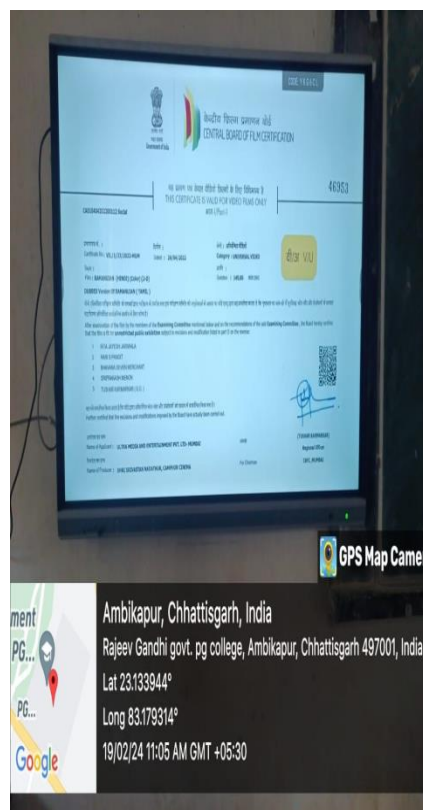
केन्द्रीय फिल्म प्रमाणन बोर्ड
CENTRAL BOARD OF FILM CERTIFICATION

यह प्रमाण पत्र केवल वीडियो फिल्मों के लिए विधिमान्य है
THIS CERTIFICATE IS VALID FOR VIDEO FILMS ONLY

46353

यू ए
UA

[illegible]

GPS Map Came

ment
PG...
PG...
Google

Ambikapur, Chhattisgarh, India
Rajeev Gandhi govt. pg college, Ambikapur, Chhattisgarh 497001, India
Lat 23.133944°
Long 83.179314°
19/02/24 11:05 AM GMT +05:30